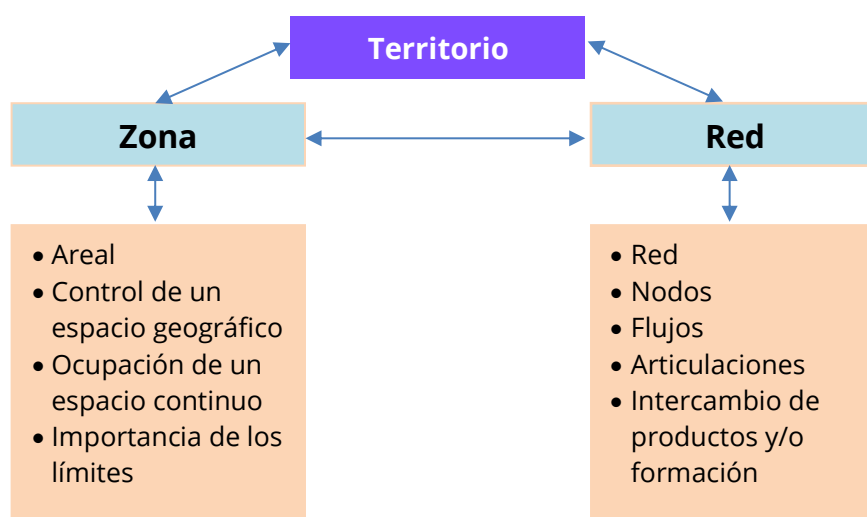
Territorio

Zona

Red

- Areal
- Control de un espacio geográfico
- Ocupación de un espacio continuo
- Importancia de los límites

- Red
- Nodos
- Flujos
- Articulaciones
- Intercambio de productos y/o formación